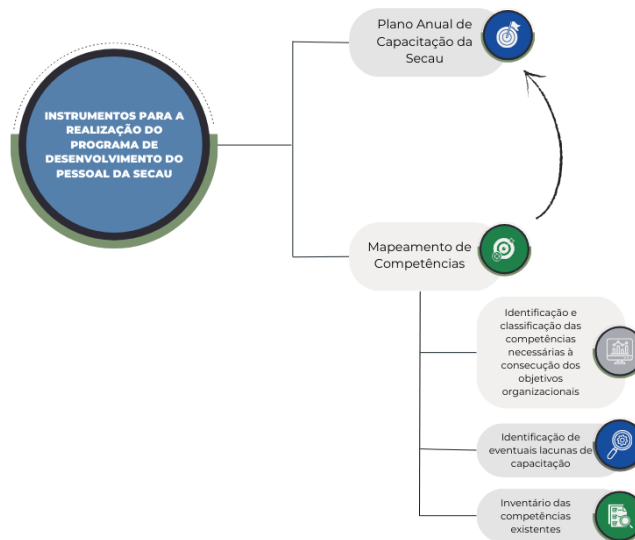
INSTRUMENTOS PARA A REALIZAÇÃO DO PROGRAMA DE DESENVOLVIMENTO DO PESSOAL DA SECAU

Plano Anual de Capacitação da Secau

Mapeamento de Competências

Identificação e classificação das competências necessárias à consecução dos objetivos organizacionais

Identificação de eventuais lacunas de capacitação

Inventário das competências existentes